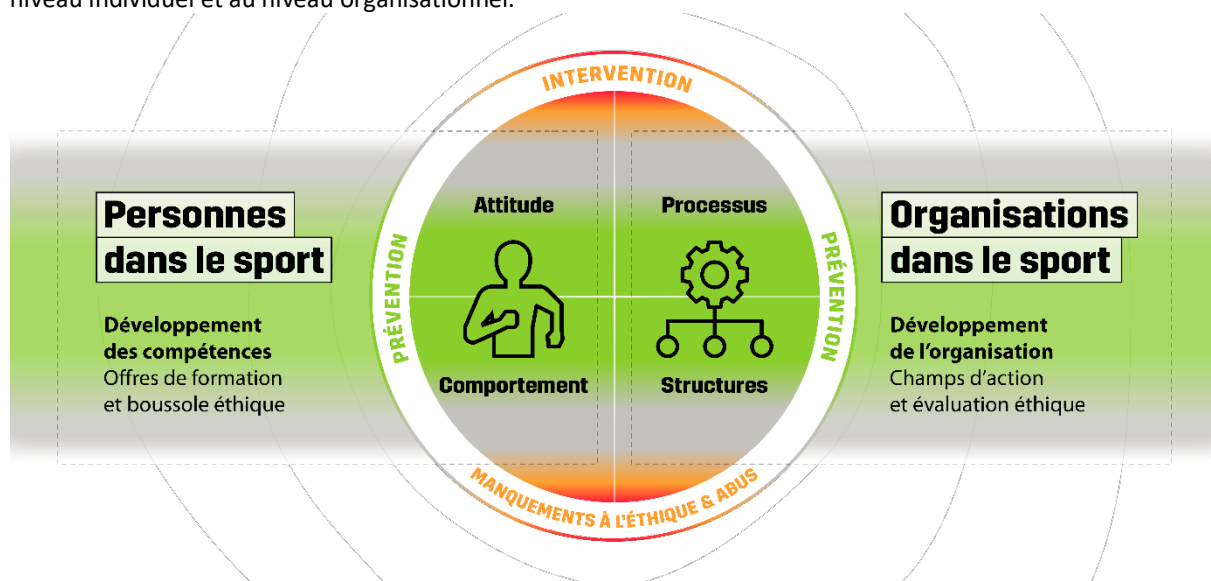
niveau individuel et au niveau organisationnel.

INTERVENTION

Personnes dans le sport

Développement des compétences
Offres de formation et boussole éthique

PRÉVENTION

Attitude

Comportement

Processus

Structures

PRÉVENTION

Organisations dans le sport

Développement de l'organisation
Champs d'action et évaluation éthique

MANQUEMENTS À L'ÉTHIQUE & ABUS